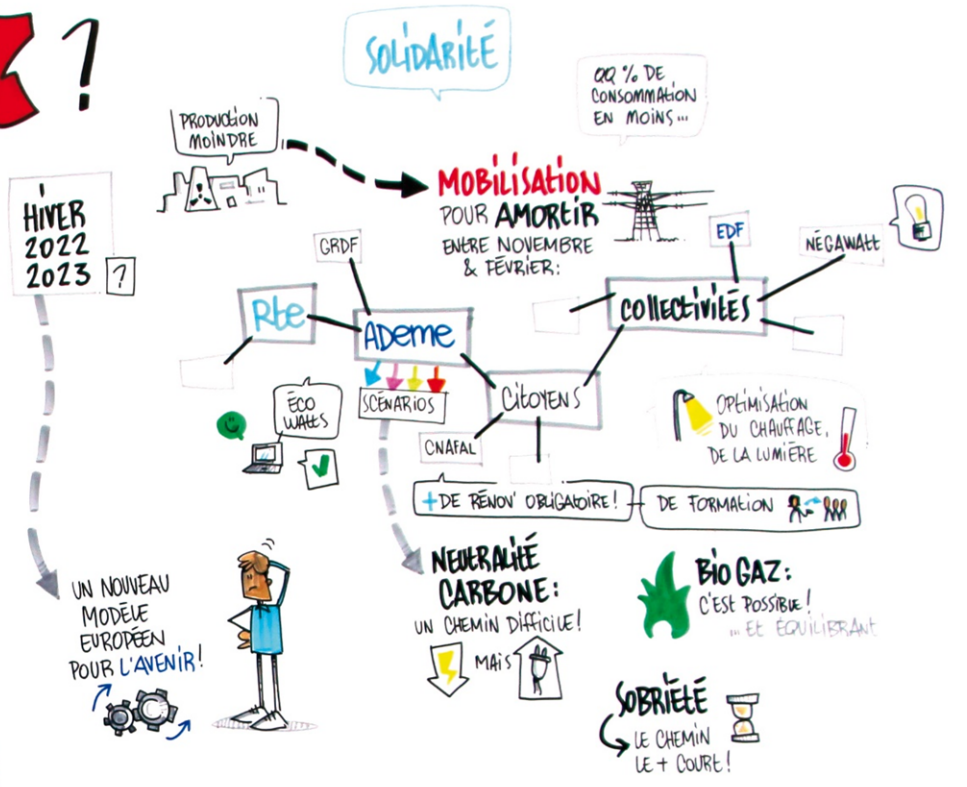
?

SOLIDARITÉ

QQ % DE CONSOMMATION EN MOINS...

PRODUCTION MOINDRE

MOBILISATION POUR AMORTIR ENTRE NOVEMBRE & FÉVRIER:

HIVER 2022 2023 ?

GRDF

EDF

NÉGAWATT

Rte

ADEME

COLLECTIVITÉS

SCÉNARIOS

CITOYENS

ÉCO WATTS

CNAFAL

OPTIMISATION DU CHAUFFAGE, DE LA LUMIÈRE

+ DE RÉNOV' OBLIGATOIRE!

DE FORMATION

UN NOUVEAU MODÈLE EUROPÉEN POUR L'AVENIR!

NEUTRALITÉ CARBONE: UN CHEMIN DIFFICILE! MAIS

BIO GAZ: C'EST POSSIBLE! ... ET ÉQUILIBRANT

SOBRIÉTÉ LE CHEMIN LE + COURT!